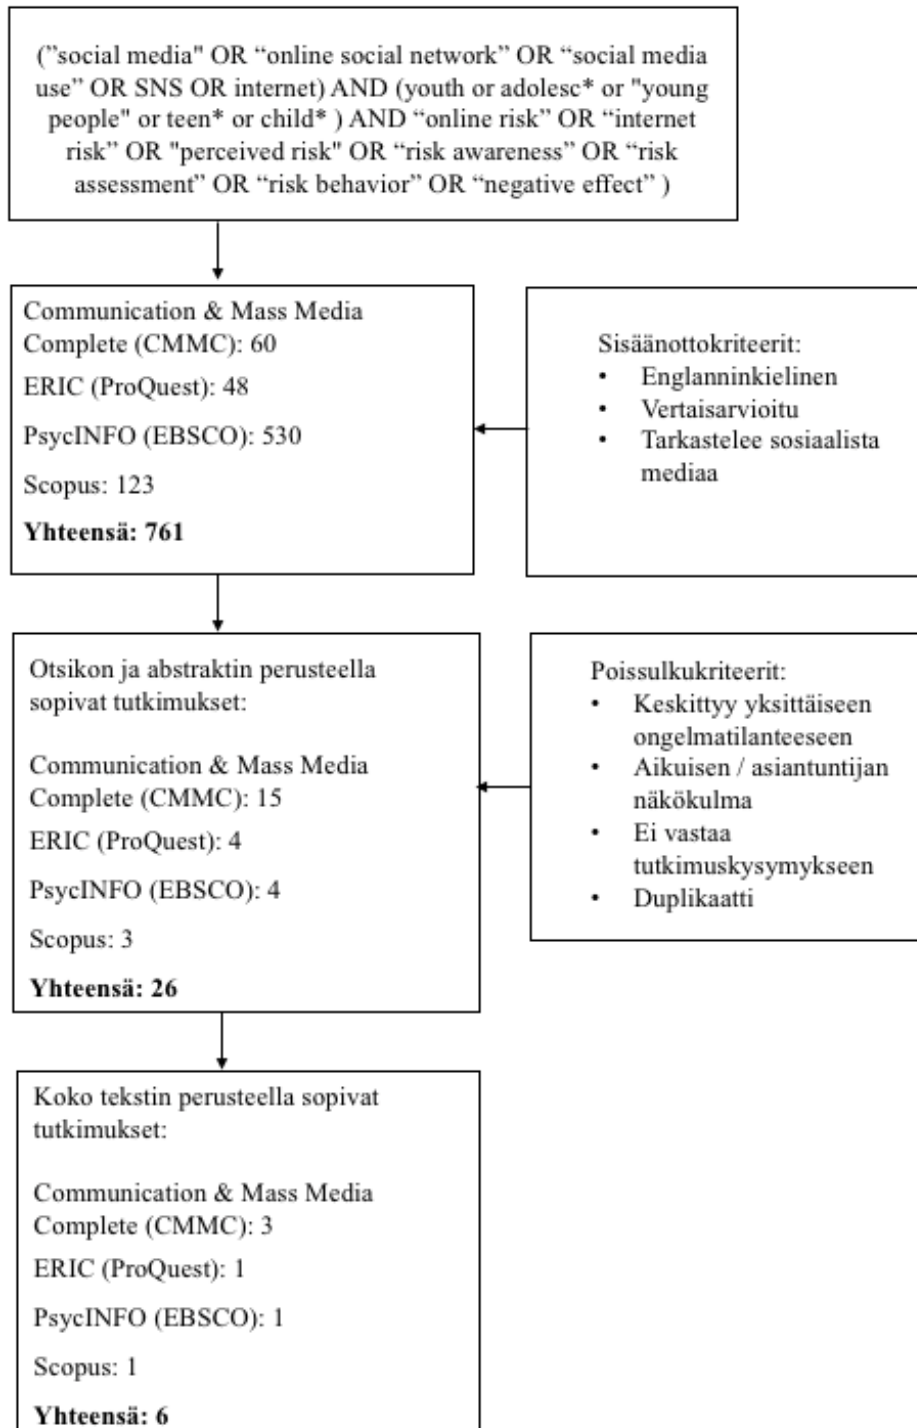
("social media" OR “online social network” OR “social media use” OR SNS OR internet) AND (youth or adolesc* or "young people" or teen* or child* ) AND “online risk” OR “internet risk” OR "perceived risk" OR “risk awareness” OR “risk assessment” OR “risk behavior” OR “negative effect” )

Communication & Mass Media Complete (CMMC): 60

ERIC (ProQuest): 48

PsycINFO (EBSCO): 530

Scopus: 123

**Yhteensä: 761**

Sisäänottokriteerit:
- Englanninkielinen
- Vertaisarvioitu
- Tarkastelee sosiaalista mediaa

Otsikon ja abstraktin perusteella sopivat tutkimukset:

Communication & Mass Media Complete (CMMC): 15

ERIC (ProQuest): 4

PsycINFO (EBSCO): 4

Scopus: 3

**Yhteensä: 26**

Poissulkukriteerit:
- Keskittyy yksittäiseen ongelmatilanteeseen
- Aikuisen / asiantuntijan näkökulma
- Ei vastaa tutkimuskysymykseen
- Duplikaatti

Koko tekstin perusteella sopivat tutkimukset:

Communication & Mass Media Complete (CMMC): 3

ERIC (ProQuest): 1

PsycINFO (EBSCO): 1

Scopus: 1

**Yhteensä: 6**